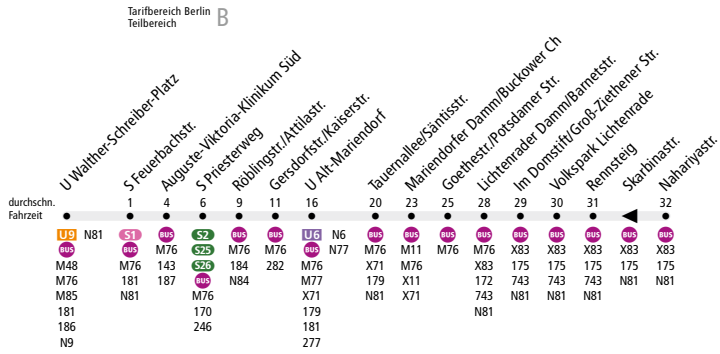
Tarifbereich Berlin
Teilbereich B

U Walther-Schreiber-Platz
S Feuerbachstr.
Auguste-Viktoria-Klinikum Süd
S Priesterweg
Röblingstr./Attilastr.
Gersdorfstr./Kaiserstr.
U Alt-Mariendorf
Tauernallee/Säntisstr.
Mariendorfer Damm/Buckower Ch
Goethestr./Potsdamer Str.
Lichtenrader Damm/Barnetstr.
Im Domstift/Groß-Ziethener Str.
Volkspark Lichtenrade
Rennsteig
Skarbinastr.
Nahariyastr.

durchschn. Fahrzeit

| | 1 | 4 | 6 | 9 | 11 | 16 | 20 | 23 | 25 | 28 | 29 | 30 | 31 | | 32 |
|---|---|---|---|---|---|---|---|---|---|---|---|---|---|---|---|
| U9 N81 | S1 | BUS | S2 | BUS | BUS | U6 N6 | BUS | BUS | BUS | BUS | BUS | BUS | BUS | BUS | BUS |
| BUS | M76 | M76 | S25 | M76 | M76 | N77 | M76 | M11 | M76 | M76 | X83 | X83 | X83 | X83 | X83 |
| M48 | 181 | 143 | S26 | 184 | 282 | BUS | X71 | M76 | | X83 | 175 | 175 | 175 | 175 | 175 |
| M76 | N81 | 187 | BUS | N84 | | M76 | 179 | X11 | | 172 | 743 | 743 | 743 | N81 | N81 |
| M85 | | | M76 | | | M77 | N81 | X71 | | 743 | N81 | N81 | N81 | | |
| 181 | | | 170 | | | X71 | | | | N81 | | | | | |
| 186 | | | 246 | | | 179 | | | | | | | | | |
| N9 | | | | | | 181 | | | | | | | | | |
| | | | | | | 277 | | | | | | | | | |